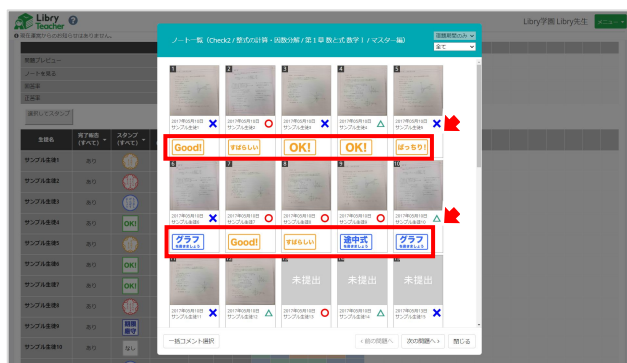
Libry Teacher
現在運営からのお知らせはありません。

Libry学園 Libry先生 メニュー

ノート一覧（Check2 / 整式の計算・因数分解 / 第1章 数と式 数学Ⅰ / マスター編）

提出期間のみ
全て

課題プレビュー
ノートを見る
回答率
正答率

選択してスタンプ

生徒名
提出状況（すべて）
スタンプ（すべて）

サンプル生徒1 あり
サンプル生徒2 あり
サンプル生徒3 あり
サンプル生徒4 あり OK!
サンプル生徒5 あり
サンプル生徒6 あり OK!
サンプル生徒7 あり OK!
サンプル生徒8 あり
サンプル生徒9 あり 途中式
サンプル生徒10 あり なし

1
2017年05月19日
サンプル生徒1
2
2017年05月19日
サンプル生徒2
3
2017年05月19日
サンプル生徒3
4
2017年05月19日
サンプル生徒4
5
2017年05月19日
サンプル生徒5

Good! すばらしい OK! OK! ばっちり!

6
2017年05月19日
サンプル生徒6
7
2017年05月19日
サンプル生徒7
8
2017年05月19日
サンプル生徒8
9
2017年05月19日
サンプル生徒9
10
2017年05月19日
サンプル生徒10

グラフ Good! すばらしい 途中式 グラフ

11
2017年05月19日
サンプル生徒11
12
2017年05月19日
サンプル生徒12
未提出 未提出 未提出
2017年05月19日
サンプル生徒13
2017年05月19日
サンプル生徒14
2017年05月19日
サンプル生徒15

一括コメント選択

< 前の問題へ 次の問題へ > 閉じる